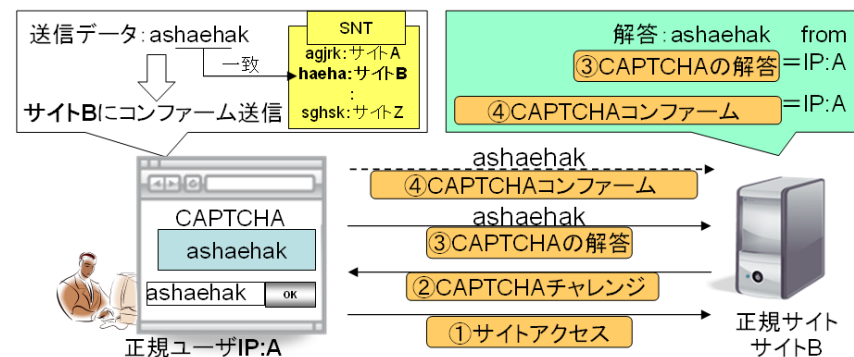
送信データ：ashaehak

一致

サイトBにコンファーム送信

SNT
agjrk：サイトA
haeha：サイトB
：
sghsk：サイトZ

解答：ashaehak from
③CAPTCHAの解答 ＝IP:A
④CAPTCHAコンファーム ＝IP:A

CAPTCHA
ashaehak
ashaehak OK

正規ユーザIP:A

ashaehak
④CAPTCHAコンファーム
ashaehak
③CAPTCHAの解答
②CAPTCHAチャレンジ
①サイトアクセス

正規サイト
サイトB